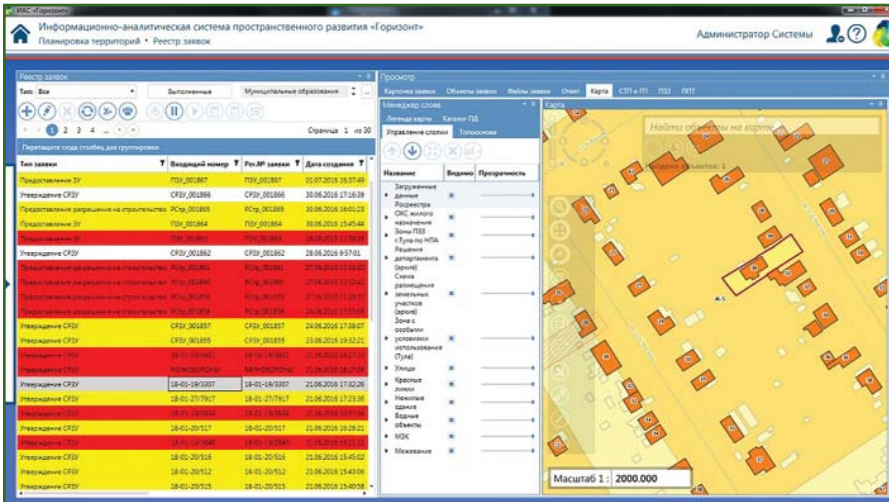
ИАС «Горизонт»

Информационно-аналитическая система пространственного развития «Горизонт»
Планировка территорий • Реестр заявок

Администратор Системы

Реестр заявок

Тип: Все

Выполненные

Муниципальные образования

1 2 3 4

Страница 1 из 30

Перетащите сюда столбец для группировки

| Тип заявки | Входящий номер | Рег.№ заявки | Дата создания |
|---|---|---|---|
| Предоставление ЗУ | ПЗУ_001867 | ПЗУ_001867 | 01.07.2016 16:57:49 |
| Утверждение СРЗУ | СРЗУ_001866 | СРЗУ_001866 | 30.06.2016 17:16:39 |
| Предоставление разрешения на строительство | РСтр_001865 | РСтр_001865 | 30.06.2016 16:01:23 |
| Предоставление ЗУ | ПЗУ_001864 | ПЗУ_001864 | 30.06.2016 15:45:44 |
| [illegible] | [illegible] | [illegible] | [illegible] |
| Утверждение СРЗУ | СРЗУ_001862 | СРЗУ_001862 | 28.06.2016 9:57:01 |
| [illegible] | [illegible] | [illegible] | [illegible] |
| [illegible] | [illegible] | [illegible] | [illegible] |
| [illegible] | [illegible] | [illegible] | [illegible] |
| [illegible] | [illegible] | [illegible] | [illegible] |
| Утверждение СРЗУ | СРЗУ_001857 | СРЗУ_001857 | 24.06.2016 17:38:07 |
| Утверждение СРЗУ | СРЗУ_001855 | СРЗУ_001855 | 23.06.2016 19:32:21 |
| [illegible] | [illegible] | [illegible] | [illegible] |
| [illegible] | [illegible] | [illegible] | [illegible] |
| Утверждение СРЗУ | 18-01-19/3207 | 18-01-19/3207 | 21.06.2016 17:32:26 |
| Утверждение СРЗУ | 18-01-27/7917 | 18-01-27/7917 | 21.06.2016 17:23:36 |
| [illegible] | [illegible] | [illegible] | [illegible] |
| Утверждение СРЗУ | 18-01-20/517 | 18-01-20/517 | 21.06.2016 16:28:21 |
| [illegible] | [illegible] | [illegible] | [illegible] |
| Утверждение СРЗУ | 18-01-20/516 | 18-01-20/516 | 21.06.2016 15:45:02 |
| Утверждение СРЗУ | 18-01-20/512 | 18-01-20/512 | 21.06.2016 15:43:06 |
| Утверждение СРЗУ | 18-01-20/515 | 18-01-20/515 | 21.06.2016 15:40:58 |

Просмотр

Карточка заявки Объекты заявки Файлы заявки Ответ Карта СПП и ПП ПЗЗ ППТ

Менеджер слоев

Легенда карты Каталог ПД

Управление слоями Топооснова

| Название | Видимо | Прозрачность |
|---|---|---|
| Загруженные данные Росреестра | | |
| ОКС жилого назначения | | |
| Зоны ПЗЗ г.Тула по НПА | | |
| Решения департамента (архив) | | |
| Схема размещения земельных участков (архив) | | |
| Зоны с особыми условиями использования (Тула) | | |
| Улицы | | |
| Красные линии | | |
| Нежилые здания | | |
| Водные объекты | | |
| МЗК | | |
| Межевание | | |

Карта

Найти объекты на карте

Найдено объектов: 1

Масштаб 1 : 2000.000